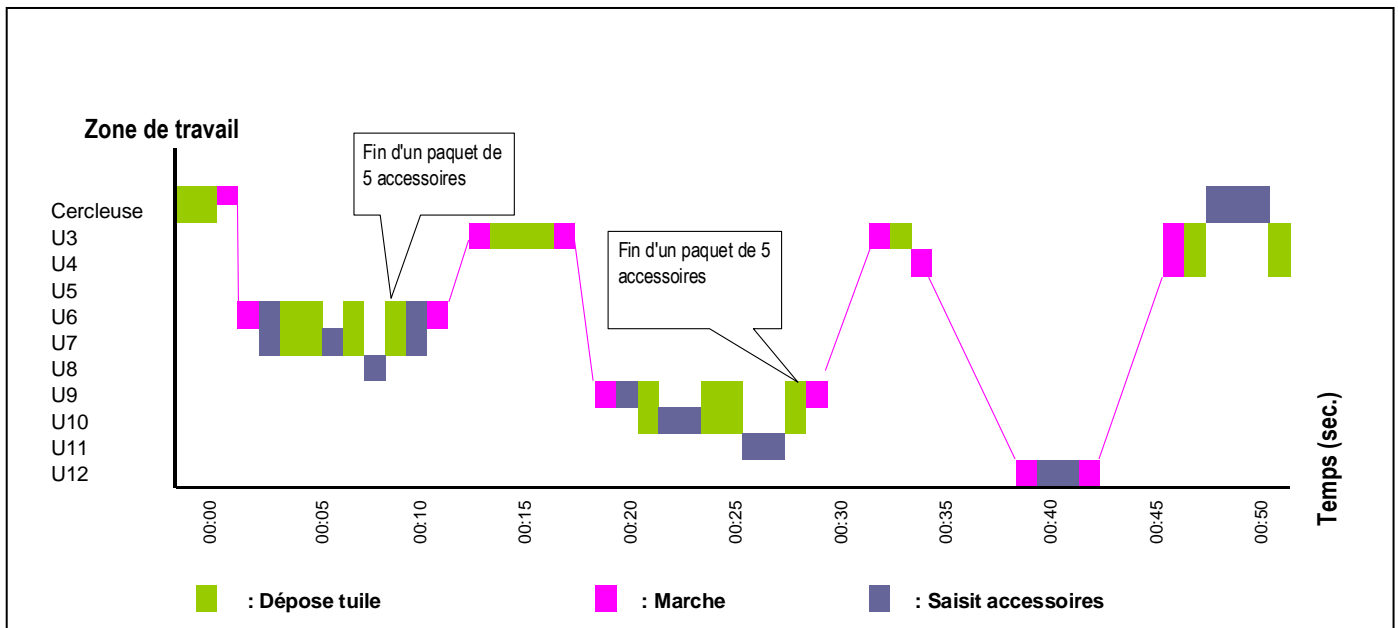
Zone de travail

Fin d'un paquet de 5 accessoires

Fin d'un paquet de 5 accessoires

Cercleuse
U3
U4
U5
U6
U7
U8
U9
U10
U11
U12

00:00
00:05
00:10
00:15
00:20
00:25
00:30
00:35
00:40
00:45
00:50

Temps (sec.)

: Dépose tuile
: Marche
: Saisit accessoires